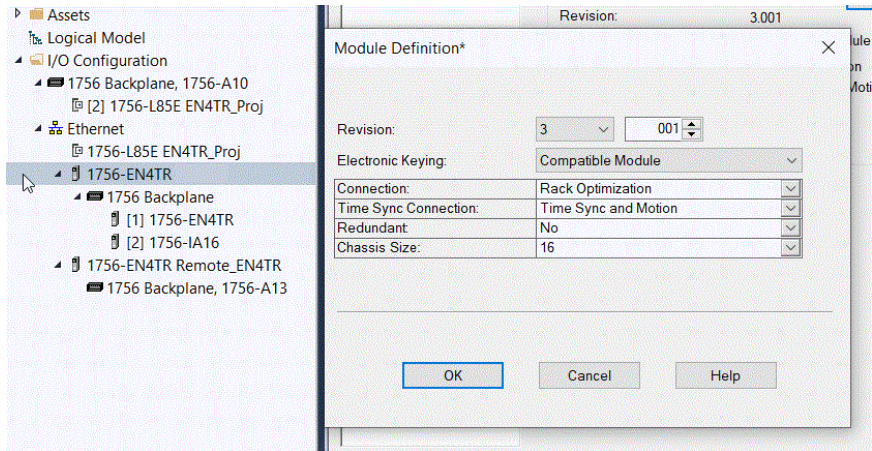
Assets
Logical Model
I/O Configuration
1756 Backplane, 1756-A10
[2] 1756-L85E EN4TR_Proj
Ethernet
1756-L85E EN4TR_Proj
1756-EN4TR
1756 Backplane
[1] 1756-EN4TR
[2] 1756-IA16
1756-EN4TR Remote_EN4TR
1756 Backplane, 1756-A13

Revision: 3.001
ule
on
Moti

Module Definition*

| | |
|---|---|
| Revision: | 3 001 |
| Electronic Keying: | Compatible Module |

| | |
|---|---|
| Connection: | Rack Optimization |
| Time Sync Connection: | Time Sync and Motion |
| Redundant: | No |
| Chassis Size: | 16 |

OK Cancel Help